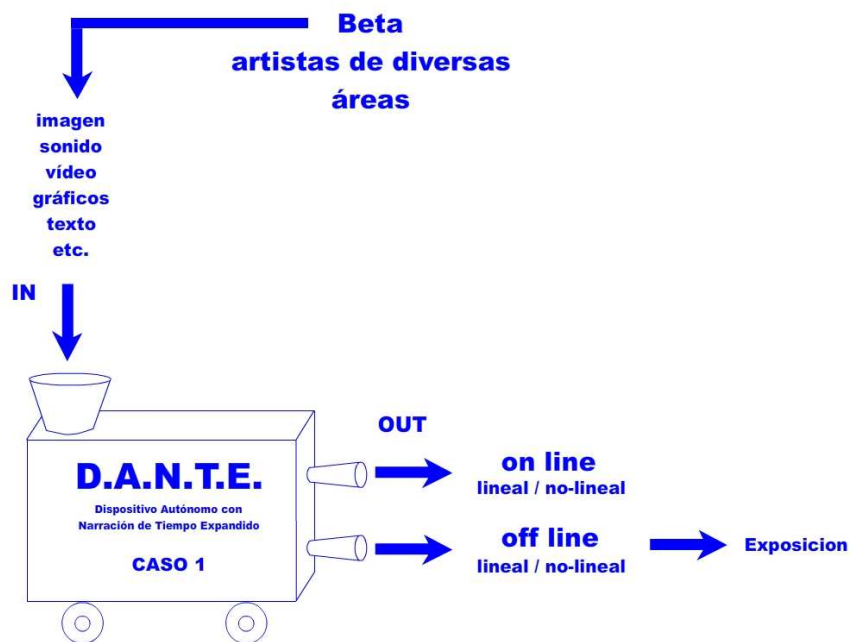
Beta
artistas de diversas áreas

imagen
sonido
vídeo
gráficos
texto
etc.

IN

D.A.N.T.E.
Dispositivo Autónomo con Narración de Tiempo Expandido

CASO 1

OUT

on line
lineal / no-lineal

off line
lineal / no-lineal

Exposicion